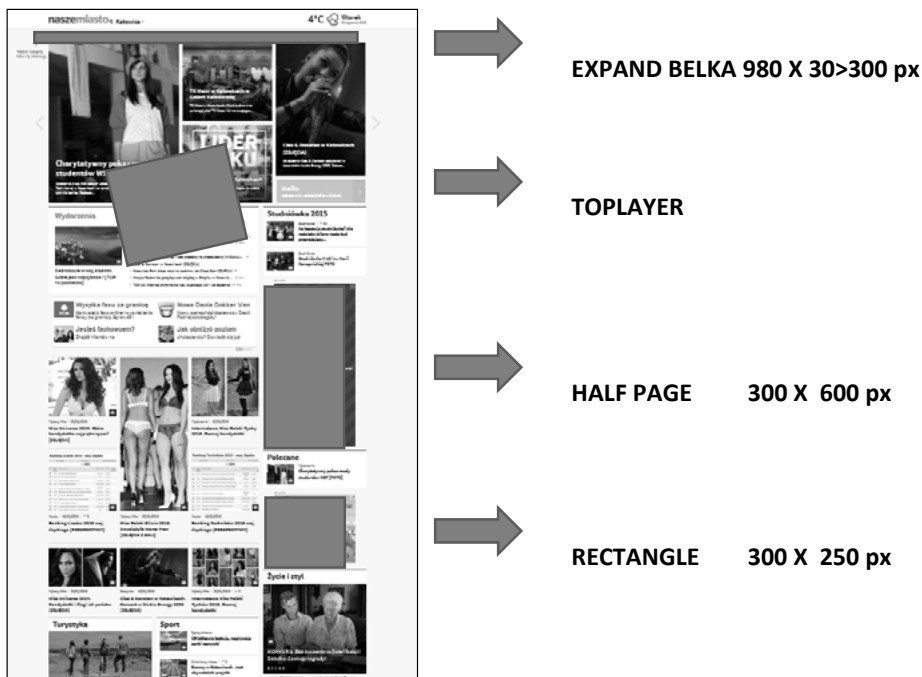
naszemiasto.pl Katowice

4°C Wtorek

Charytatywny pokaz studentów WS

Wydarzenia

Studniówka 2015

Wszystko foxu ze gruntu

Nowe Ośnie Dokker Van

Jesteś fashionowa?

Jak obliczyć poziom

Polecane

Turystyka

Sport

Życie i styl

EXPAND BELKA 980 X 30>300 px

TOPLAYER

HALF PAGE 300 X 600 px

RECTANGLE 300 X 250 px